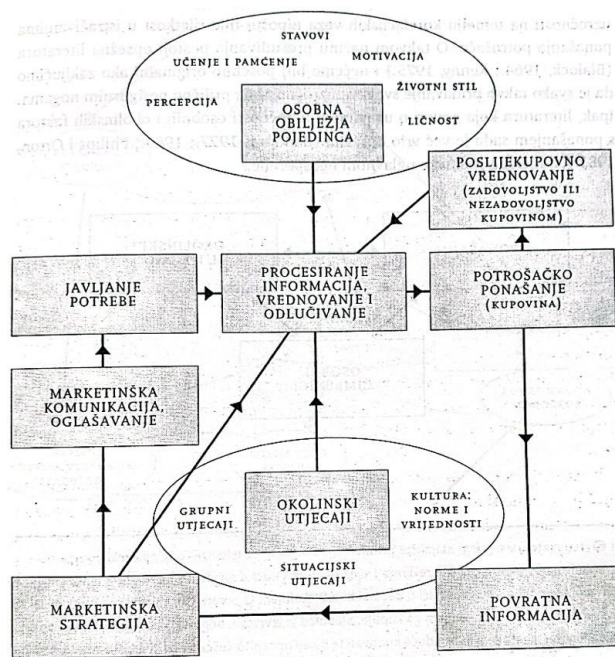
STAVOVI
MOTIVACIJA
UČENJE I PAMĆENJE
ŽIVOTNI STIL
PERCEPCIJA
OSOBNA OBILJEŽJA POJEDINCA
LIČNOST

POSLIJEKUPOVNO VREDNOVANJE (ZADOVOLJSTVO ILI NEZADOVOLJSTVO KUPOVINOM)

JAVLJANJE POTREBE

PROCESIRANJE INFORMACIJA, VREDNOVANJE I ODLUČIVANJE

POTROŠAČKO PONAŠANJE (KUPOVINA)

MARKETINŠKA KOMUNIKACIJA, OGLAŠAVANJE

GRUPNI UTJECAJI
OKOLINSKI UTJECAJI
KULTURA: NORME I VRIJEDNOSTI
SITUACIJSKI UTJECAJI

MARKETINŠKA STRATEGIJA

POVRATNA INFORMACIJA